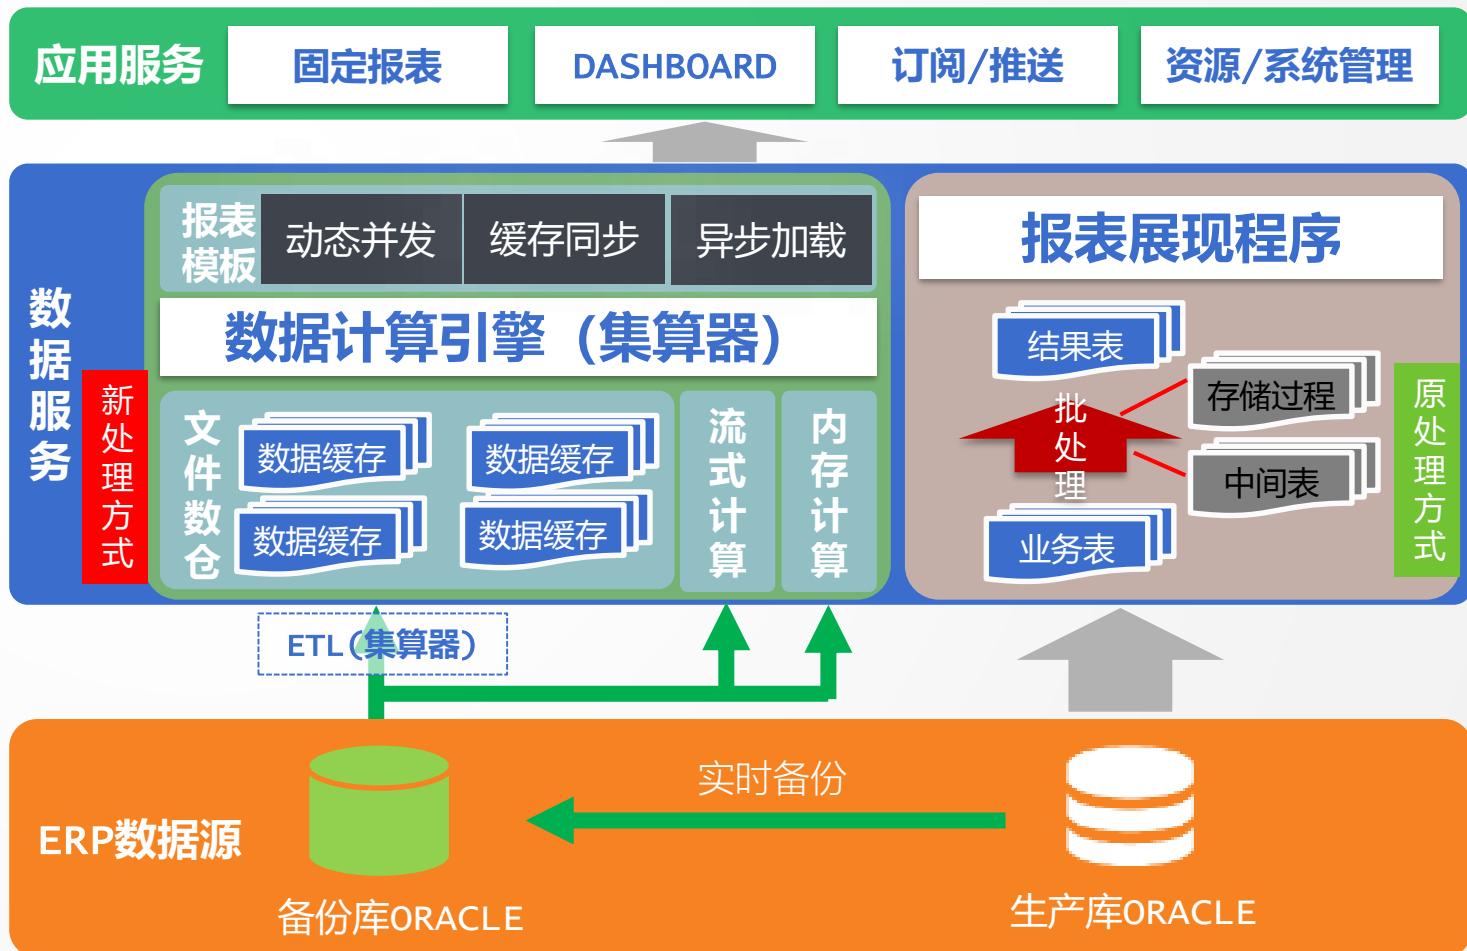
应用服务

固定报表

DASHBOARD

订阅/推送

资源/系统管理

数据服务

新处理方式

报表模板

动态并发

缓存同步

异步加载

数据计算引擎（集算器）

文件数仓

数据缓存

数据缓存

数据缓存

数据缓存

流式计算

内存计算

报表展现程序

结果表

存储过程

批处理

中间表

业务表

原处理方式

ETL（集算器）

ERP数据源

实时备份

备份库ORACLE

生产库ORACLE